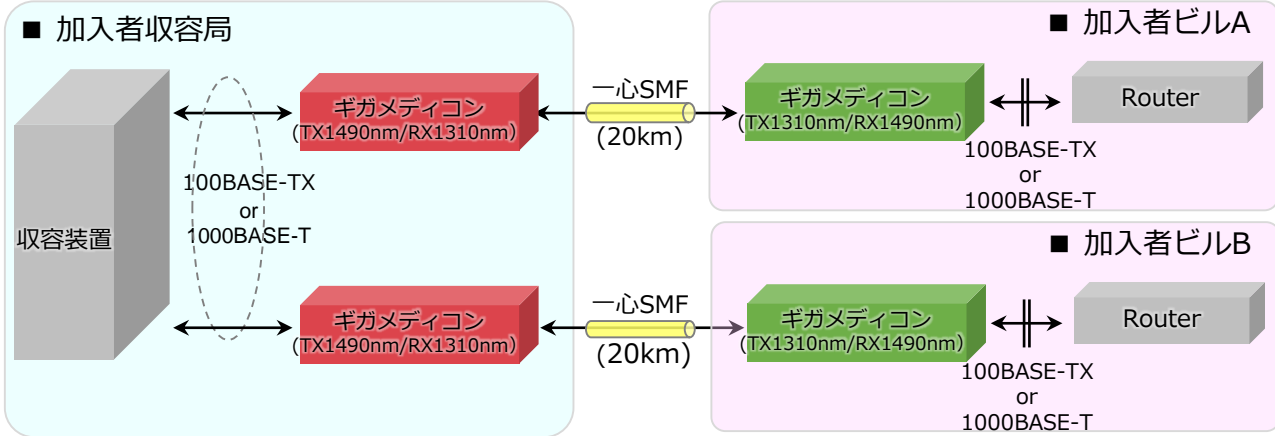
■ 加入者収容局

収容装置

100BASE-TX
or
1000BASE-T

ギガメディコン
(TX1490nm/RX1310nm)

一心SMF
(20km)

■ 加入者ビルA

ギガメディコン
(TX1310nm/RX1490nm)

Router

100BASE-TX
or
1000BASE-T

ギガメディコン
(TX1490nm/RX1310nm)

一心SMF
(20km)

■ 加入者ビルB

ギガメディコン
(TX1310nm/RX1490nm)

Router

100BASE-TX
or
1000BASE-T